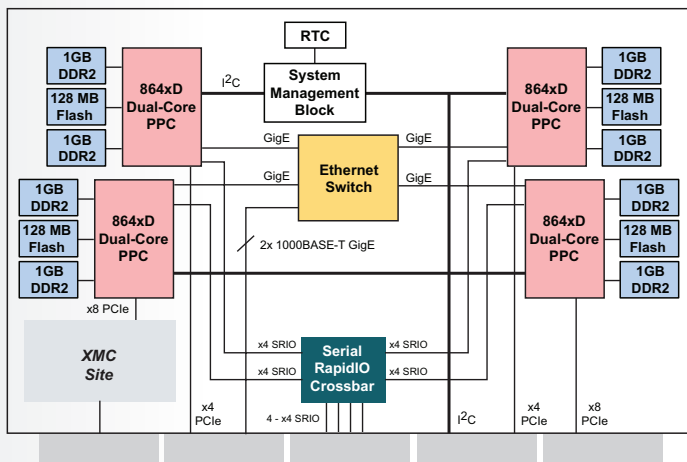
RTC

1GB DDR2

128 MB Flash

1GB DDR2

864xD Dual-Core PPC

$I^2C$

System Management Block

864xD Dual-Core PPC

1GB DDR2

128 MB Flash

1GB DDR2

GigE

GigE

Ethernet Switch

GigE

GigE

1GB DDR2

128 MB Flash

1GB DDR2

864xD Dual-Core PPC

864xD Dual-Core PPC

1GB DDR2

128 MB Flash

1GB DDR2

2x 1000BASE-T GigE

x8 PCIe

XMC Site

x4 SRIO

x4 SRIO

Serial RapidIO Crossbar

x4 SRIO

x4 SRIO

x4 PCIe

4 - x4 SRIO

$I^2C$

x4 PCIe

x8 PCIe